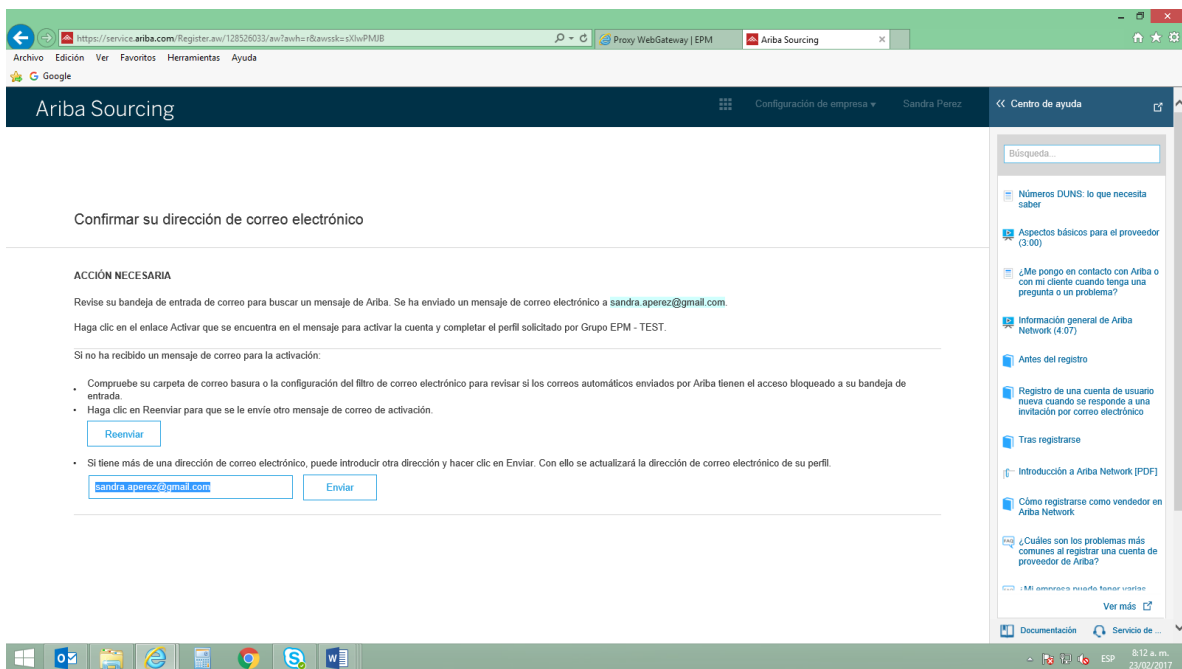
https://service.ariba.com/Register.aw/128526033/aw?awh=r&awssk=sXIwPMJB
Proxy WebGateway | EPM
Ariba Sourcing
Archivo Edición Ver Favoritos Herramientas Ayuda
Google
Ariba Sourcing
Configuración de empresa ▾
Sandra Perez
<< Centro de ayuda
Búsqueda...
Números DUNS: lo que necesita saber
Aspectos básicos para el proveedor (3:00)
¿Me pongo en contacto con Ariba o con mi cliente cuando tenga una pregunta o un problema?
Información general de Ariba Network (4:07)
Antes del registro
Registro de una cuenta de usuario nueva cuando se responde a una invitación por correo electrónico
Tras registrarse
Introducción a Ariba Network [PDF]
Cómo registrarse como vendedor en Ariba Network
¿Cuáles son los problemas más comunes al registrar una cuenta de proveedor de Ariba?
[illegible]
Ver más
Documentación
Servicio de ...

Confirmar su dirección de correo electrónico

ACCIÓN NECESARIA

Revise su bandeja de entrada de correo para buscar un mensaje de Ariba. Se ha enviado un mensaje de correo electrónico a sandra.aperez@gmail.com.

Haga clic en el enlace Activar que se encuentra en el mensaje para activar la cuenta y completar el perfil solicitado por Grupo EPM - TEST.

Si no ha recibido un mensaje de correo para la activación:

- Compruebe su carpeta de correo basura o la configuración del filtro de correo electrónico para revisar si los correos automáticos enviados por Ariba tienen el acceso bloqueado a su bandeja de entrada.
- Haga clic en Reenviar para que se le envíe otro mensaje de correo de activación.

Reenviar

- Si tiene más de una dirección de correo electrónico, puede introducir otra dirección y hacer clic en Enviar. Con ello se actualizará la dirección de correo electrónico de su perfil.

sandra.aperez@gmail.com
Enviar

ESP 8:12 a. m. 23/02/2017